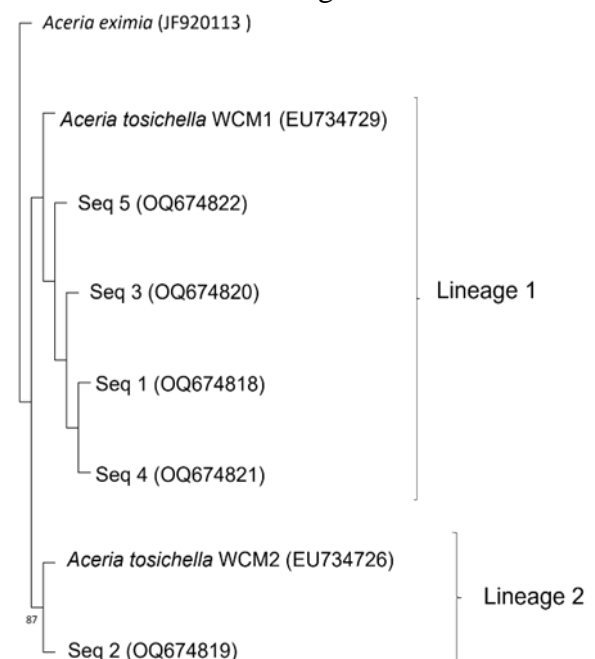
Aceria eximia (JF920113 )

Aceria tosichella WCM1 (EU734729)

Seq 5 (OQ674822)

Seq 3 (OQ674820)

Lineage 1

Seq 1 (OQ674818)

Seq 4 (OQ674821)

Aceria tosichella WCM2 (EU734726)

Lineage 2

87

Seq 2 (OQ674819)